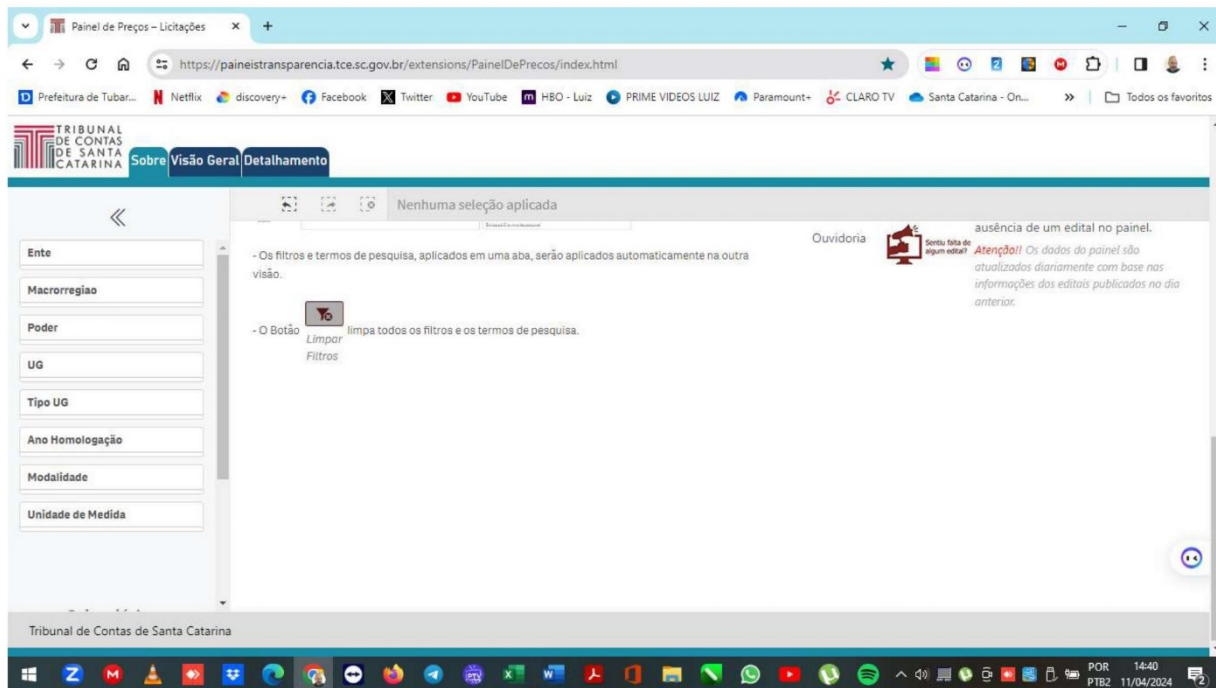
Painel de Preços – Licitações

https://paineistransparencia.tce.sc.gov.br/extensions/PainelDePrecos/index.html

Prefeitura de Tubar... Netflix discovery+ Facebook Twitter YouTube HBO - Luiz PRIME VIDEOS LUIZ Paramount+ CLARO TV Santa Catarina - On... Todos os favoritos

TRIBUNAL DE CONTAS DE SANTA CATARINA

Sobre Visão Geral Detalhamento

Nenhuma seleção aplicada

Ente
Macrorregiao
Poder
UG
Tipo UG
Ano Homologação
Modalidade
Unidade de Medida

- Os filtros e termos de pesquisa, aplicados em uma aba, serão aplicados automaticamente na outra visão.

- O Botão Limpar Filtros limpa todos os filtros e os termos de pesquisa.

Ouvidoria

Sentiu falta de algum edital?

ausência de um edital no painel.

Atenção!! Os dados do painel são atualizados diariamente com base nas informações dos editais publicados no dia anterior.

Tribunal de Contas de Santa Catarina

POR PTB2 14:40 11/04/2024